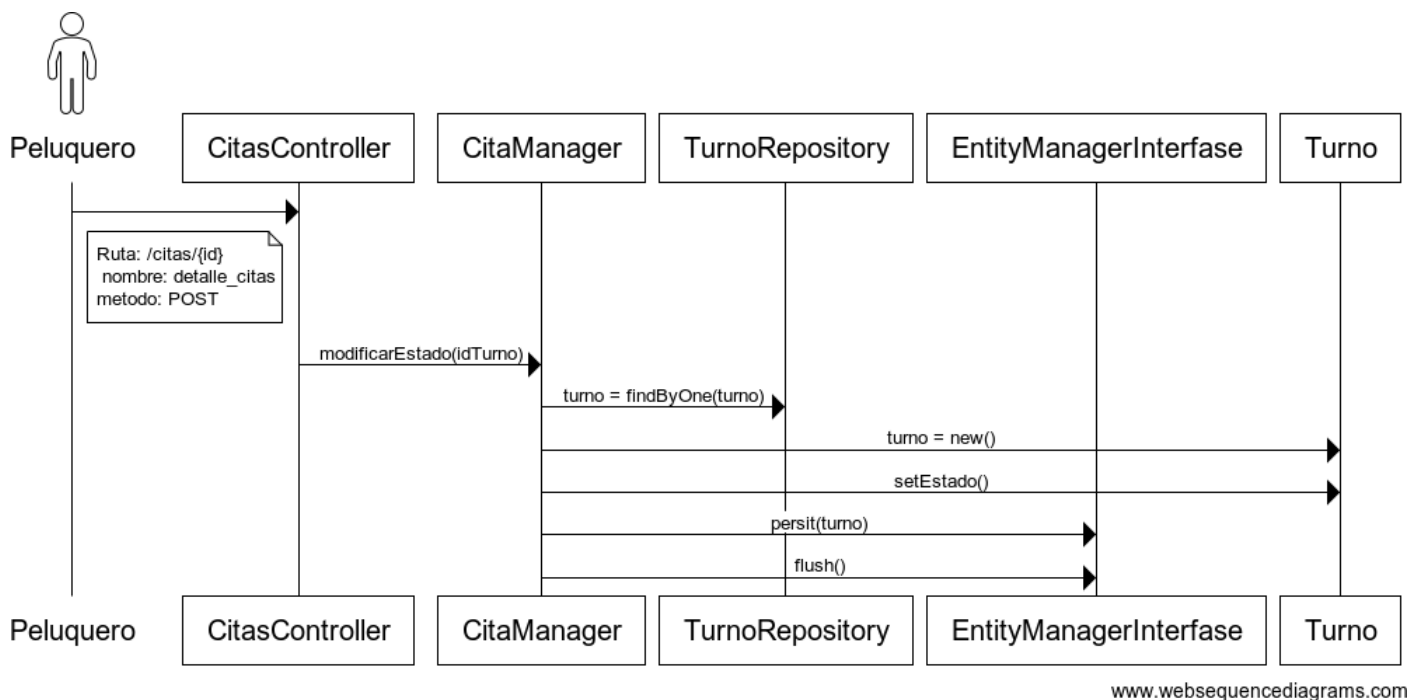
Peluquero

CitasController

CitaManager

TurnoRepository

EntityManagerInterfase

Turno

Ruta: /citas/{id}
nombre: detalle_citas
metodo: POST

modificarEstado(idTurno)

turno = findByOne(turno)

turno = new()

setEstado()

persit(turno)

flush()

Peluquero

CitasController

CitaManager

TurnoRepository

EntityManagerInterfase

Turno

www.websequencediagrams.com